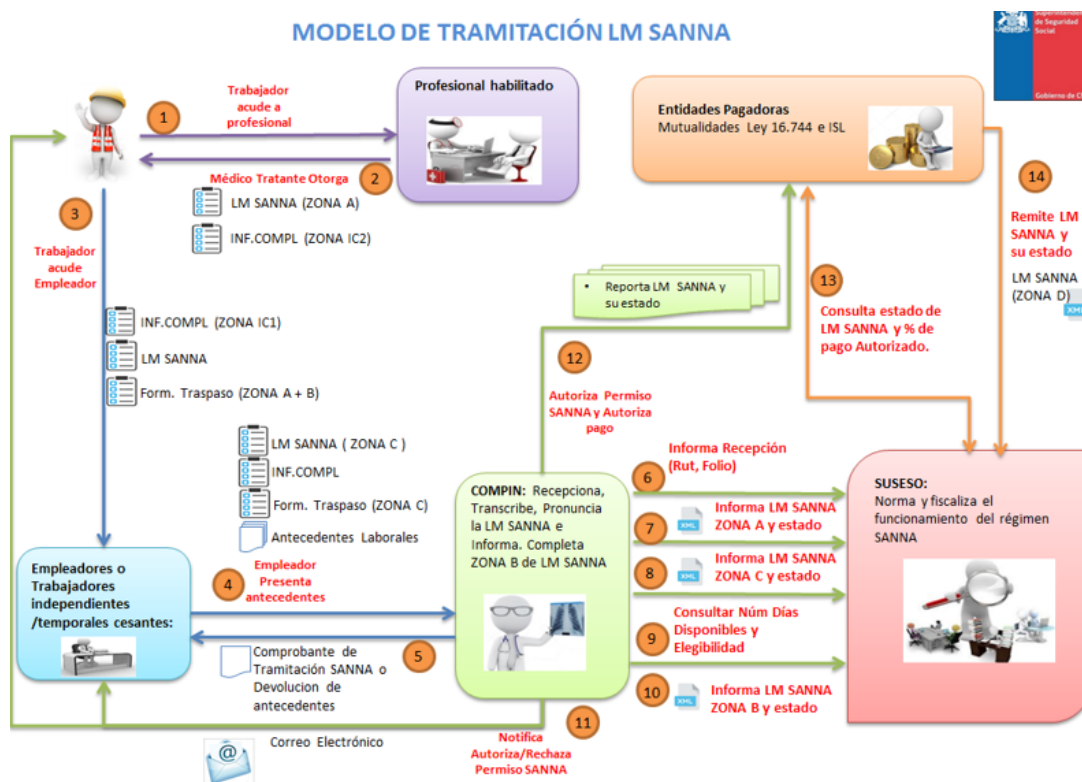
MODELO DE TRAMITACIÓN LM SANNA

Superintendencia de Seguridad Social
Gobierno de C

1
Trabajador acude a profesional

Profesional habilitado

2
Médico Tratante Otorga
LM SANNA (ZONA A)
INF.COMPL (ZONA IC2)

3
Trabajador acude Empleador

INF.COMPL (ZONA IC1)
LM SANNA
Form. Traspaso (ZONA A + B)

LM SANNA ( ZONA C )
INF.COMPL
Form. Traspaso (ZONA C)
Antecedentes Laborales

Empleadores o Trabajadores independientes /temporales cesantes:

4
Empleador Presenta antecedentes

5
Comprobante de Tramitación SANNA o Devolucion de antecedentes

Correo Electrónico

11
Notifica Autoriza/Rechaza Permiso SANNA

COMPIN: Recepciona, Transcribe, Pronuncia la LM SANNA e Informa. Completa ZONA B de LM SANNA

Reporta LM SANNA y su estado

12
Autoriza Permiso SANNA y Autoriza pago

Entidades Pagadoras
Mutualidades Ley 16.744 e ISL

13
Consulta estado de LM SANNA y % de pago Autorizado.

14
Remite LM SANNA y su estado
LM SANNA (ZONA D)
XML

6
Informa Recepción (Rut, Folio)

7
XML
Informa LM SANNA ZONA A y estado

8
XML
Informa LM SANNA ZONA C y estado

9
Consultar Núm Días Disponibles y Elegibilidad

10
XML
Informa LM SANNA ZONA B y estado

SUSESO:
Norma y fiscaliza el funcionamiento del régimen SANNA